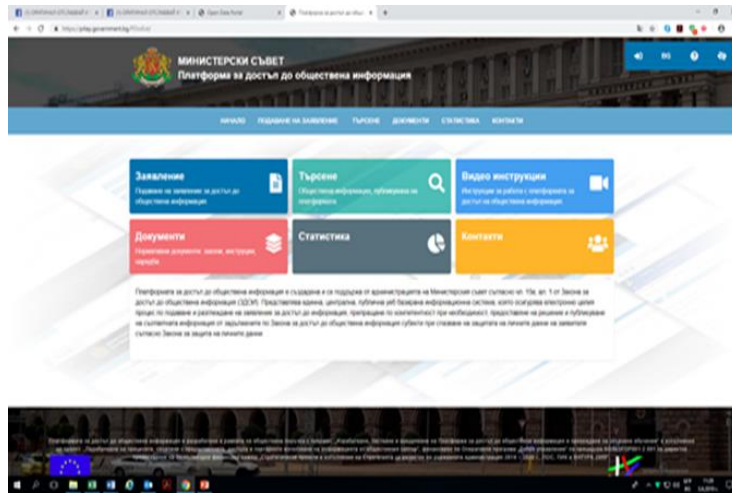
МИНИСТЕРСКИ СЪВЕТ
Платформа за достъп до обществена информация

BG

НАЧАЛО ПОДАВАНЕ НА ЗАЯВЛЕНИЕ ТЪРСЕНЕ ДОКУМЕНТИ СТАТИСТИКА КОНТАКТИ

Заявление
Подаване на заявление за достъп до обществена информация

Търсене
Обществена информация, публикувана на платформата

Видео инструкции
Инструкции за работа с платформата за достъп до обществена информация

Документи
Нормативни документи, закони, инструкции, наредби

Статистика

Контакти

Платформата за достъп до обществена информация е създадена и се поддържа от администрацията на Министерския съвет съгласно чл. 15в, ал. 1 от Закона за достъп до обществена информация (ЗДОИ). Представлява единна, централна, публична уеб базирана информационна система, която осигурява електронно целия процес по подаване и разглеждане на заявления за достъп до информация, препращане по компетентност при необходимост, предоставяне на решения и публикуване на съответната информация от задължените по Закона за достъп до обществена информация субекти при спазване на защитата на личните данни на заявителите съгласно Закона за защита на личните данни.

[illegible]